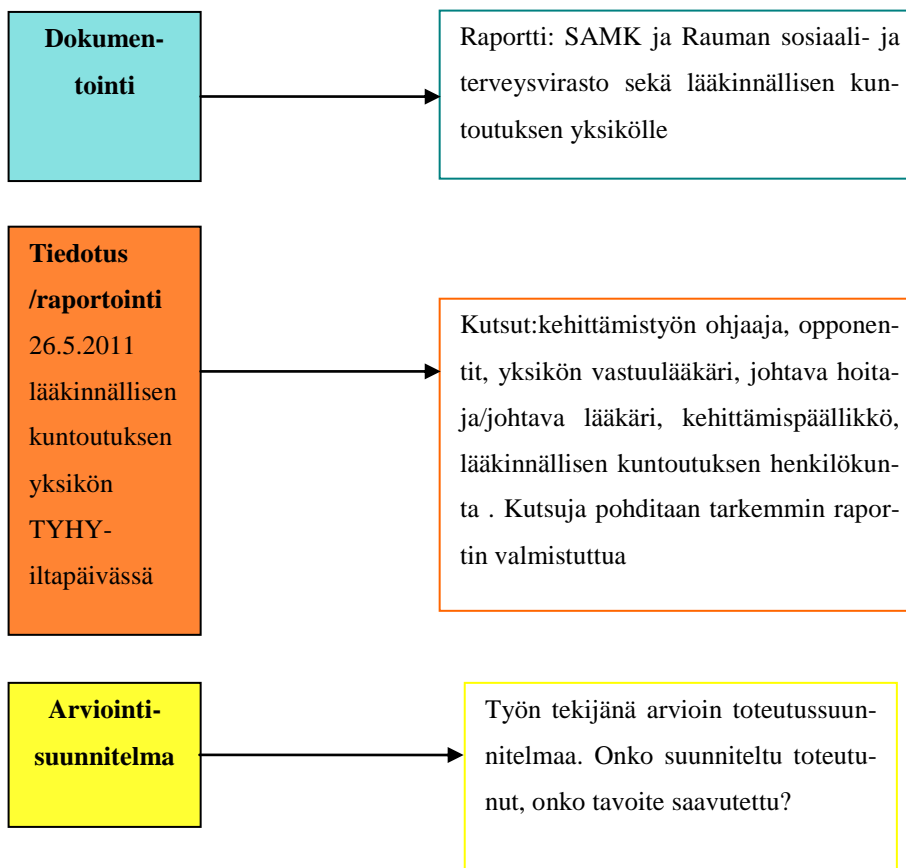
Dokumentointi

Raportti: SAMK ja Rauman sosiaali- ja terveysvirasto sekä lääkinnällisen kuntoutuksen yksikölle

Tiedotus /raportointi
26.5.2011 lääkinnällisen kuntoutuksen yksikön TYHY-iltapäivässä

Kutsut:kehittämistyön ohjaaja, opponentit, yksikön vastuulääkäri, johtava hoitaja/johtava lääkäri, kehittämispäällikkö, lääkinnällisen kuntoutuksen henkilökunta . Kutsuja pohditaan tarkemmin raportin valmistuttua

Arviointisuunnitelma

Työn tekijänä arvioin toteutussuunnitelmaa. Onko suunniteltu toteutunut, onko tavoite saavutettu?